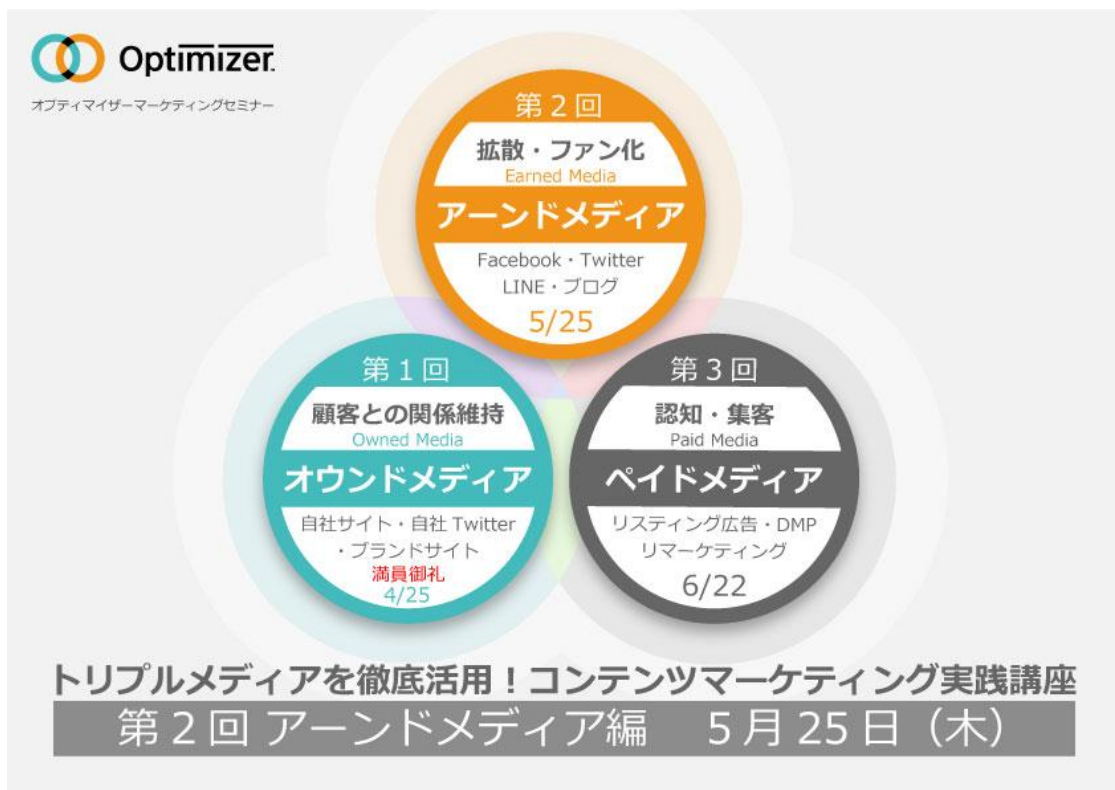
Optimizer
オプティマイザーマーケティングセミナー

第２回
拡散・ファン化
Earned Media
アーンドメディア
Facebook・Twitter
LINE・ブログ
5/25

第１回
顧客との関係維持
Owned Media
オウンドメディア
自社サイト・自社 Twitter
・ブランドサイト
満員御礼
4/25

第３回
認知・集客
Paid Media
ペイドメディア
リスティング広告・DMP
リマーケティング
6/22

トリプルメディアを徹底活用！コンテンツマーケティング実践講座
第２回 アーンドメディア編　5月25日（木）